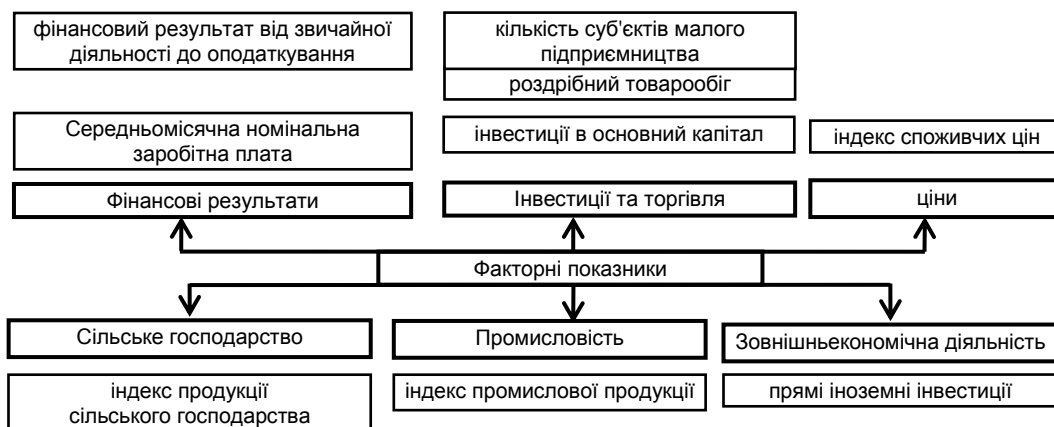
фінансовий результат від звичайної діяльності до оподаткування

кількість суб'єктів малого підприємництва

роздрібний товарообіг

Середньомісячна номінальна заробітна плата

інвестиції в основний капітал

індекс споживчих цін

Фінансові результати

Інвестиції та торгівля

ціни

Факторні показники

Сільське господарство

Промисловість

Зовнішньоекономічна діяльність

індекс продукції сільського господарства

індекс промислової продукції

прямі іноземні інвестиції